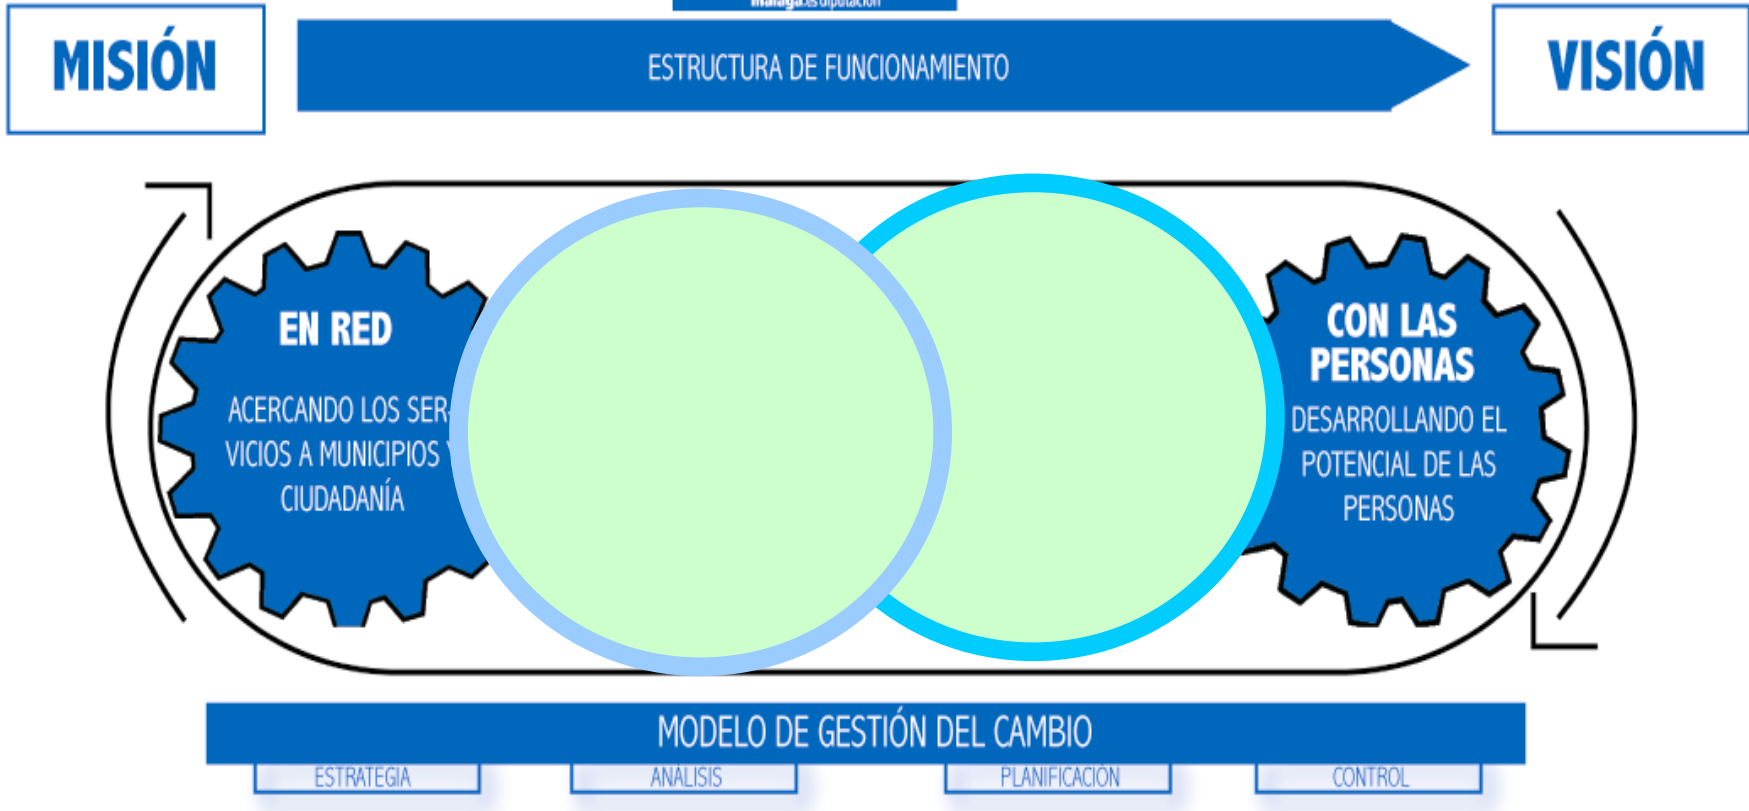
malaga.es diputación

MISIÓN

ESTRUCTURA DE FUNCIONAMIENTO

VISIÓN

EN RED

ACERCANDO LOS SER- VICIOS A MUNICIPIOS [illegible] CIUDADANÍA

CON LAS PERSONAS

DESARROLLANDO EL POTENCIAL DE LAS PERSONAS

MODELO DE GESTIÓN DEL CAMBIO

ESTRATEGIA

ANÁLISIS

PLANIFICACIÓN

CONTROL